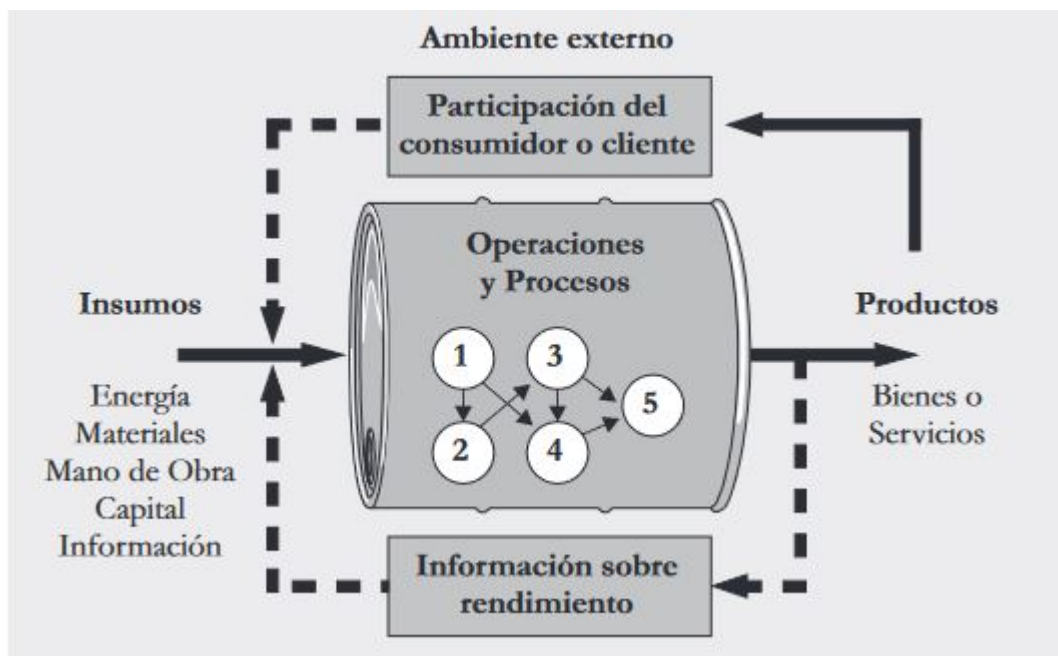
Ambiente externo

Participación del consumidor o cliente

Insumos

Energía
Materiales
Mano de Obra
Capital
Información

Operaciones y Procesos

1
2
3
4
5

Productos

Bienes o Servicios

Información sobre rendimiento